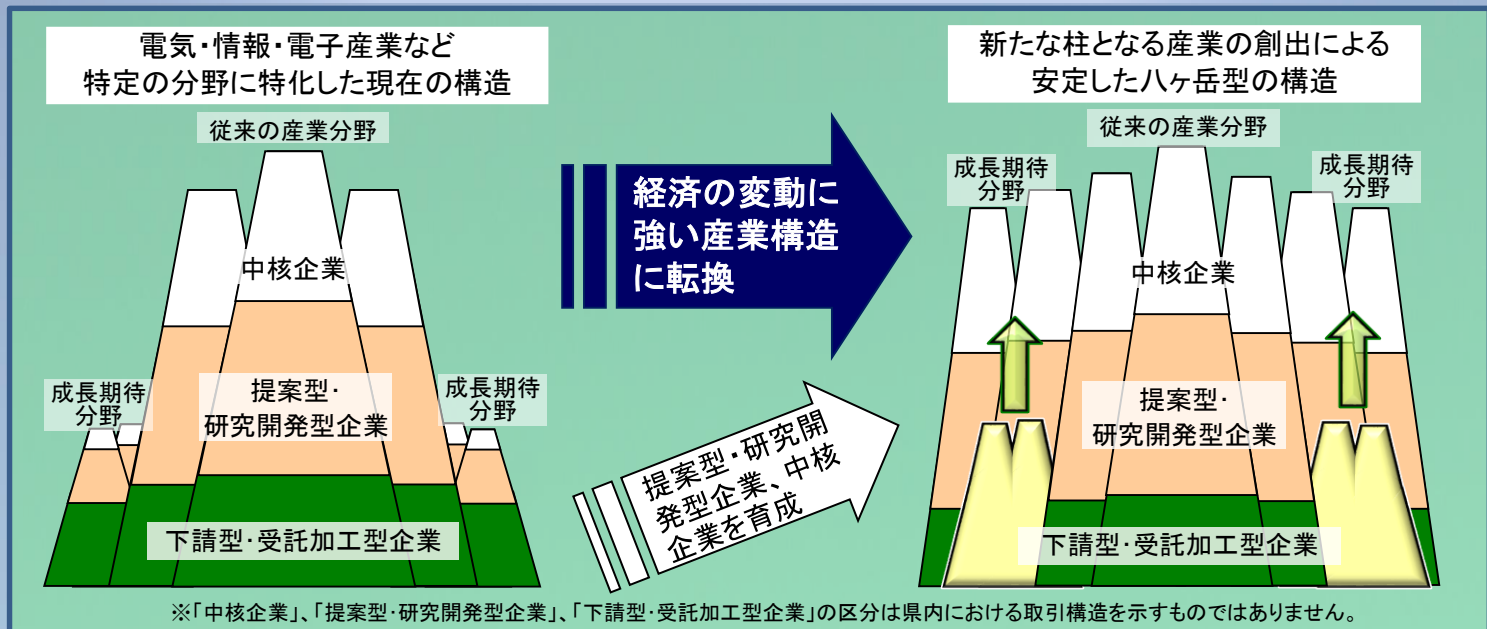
電気・情報・電子産業など
特定の分野に特化した現在の構造

従来の産業分野

中核企業

成長期待分野

提案型・研究開発型企業

成長期待分野

下請型・受託加工型企業

経済の変動に強い産業構造に転換

提案型・研究開発型企業、中核企業を育成

新たな柱となる産業の創出による
安定した八ヶ岳型の構造

従来の産業分野

成長期待分野

成長期待分野

中核企業

提案型・研究開発型企業

下請型・受託加工型企業

※「中核企業」、「提案型・研究開発型企業」、「下請型・受託加工型企業」の区分は県内における取引構造を示すものではありません。